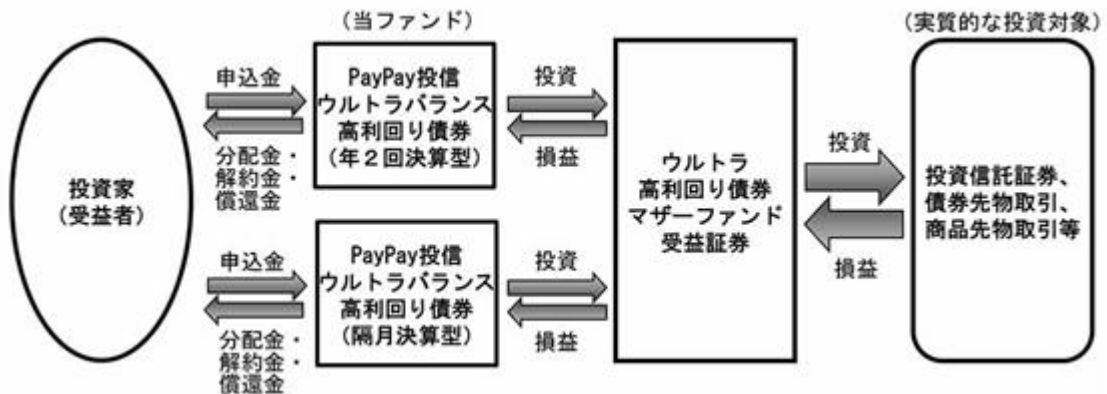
（当ファンド）

（実質的な投資対象）

投資家
（受益者）

申込金

分配金・
解約金・
償還金

PayPay投信
ウルトラバランス
高利回り債券
（年２回決算型）

投資

損益

申込金

分配金・
解約金・
償還金

PayPay投信
ウルトラバランス
高利回り債券
（隔月決算型）

投資

損益

ウルトラ
高利回り債券
マザーファンド
受益証券

投資

損益

投資信託証券、
債券先物取引、
商品先物取引等